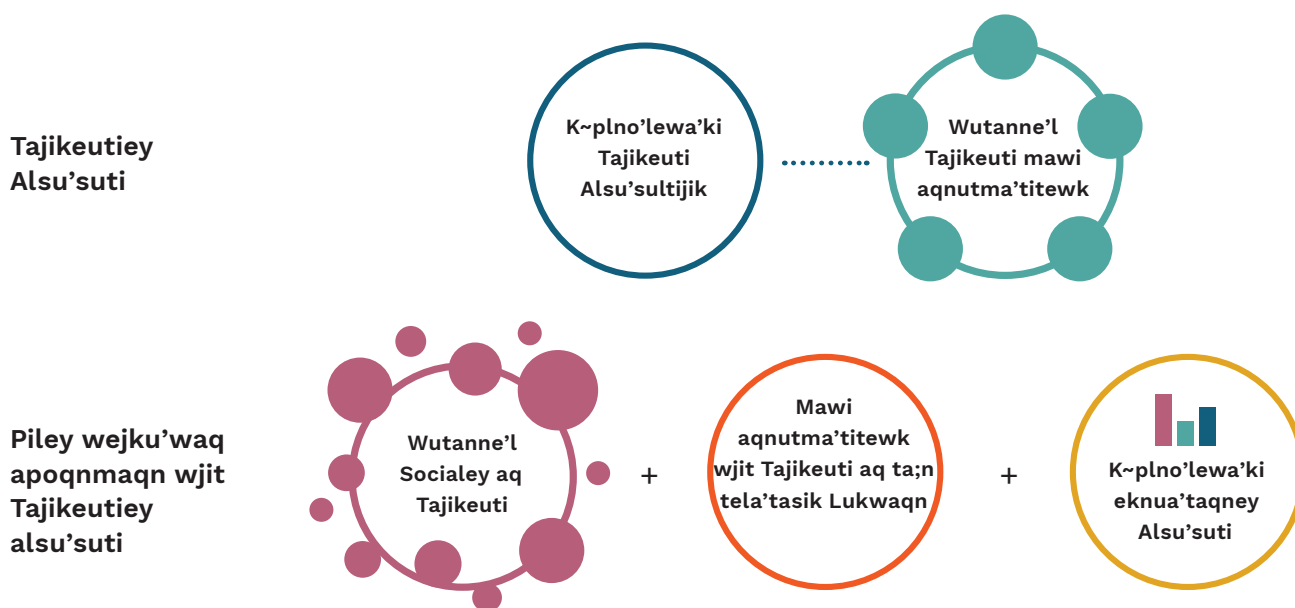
Tajikeutiey Alsu’suti

K~plno’lewa’ki Tajikeuti Alsu’sultijik

Wutanne’l Tajikeuti mawi aqnutma’titewk

Piley wejku’waq apoqnmaqn wjit Tajikeutiey alsu’suti

Wutanne’l Socialey aq Tajikeuti

+

Mawi aqnutma’titewk wjit Tajikeuti aq ta;n tela’tasik Lukwaqn

+

K~plno’lewa’ki eknua’taqney Alsu’suti